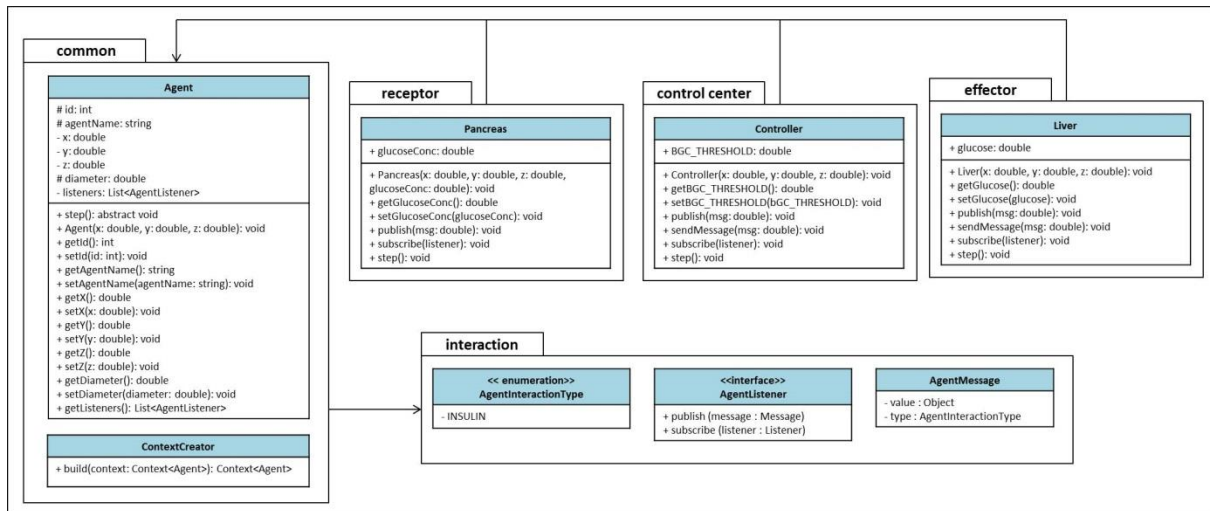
common

Agent

# id: int
# agentName: string
- x: double
- y: double
- z: double
# diameter: double
- listeners: List<AgentListener>

+ step(): abstract void
+ Agent(x: double, y: double, z: double): void
+ getId(): int
+ setId(id: int): void
+ getAgentName(): string
+ setAgentName(agentName: string): void
+ getX(): double
+ setX(x: double): void
+ getY(): double
+ setY(y: double): void
+ getZ(): double
+ setZ(z: double): void
+ getDiameter(): double
+ setDiameter(diameter: double): void
+ getListeners(): List<AgentListener>

ContextCreator

+ build(context: Context<Agent>): Context<Agent>

receptor

Pancreas

+ glucoseConc: double

+ Pancreas(x: double, y: double, z: double, glucoseConc: double): void
+ getGlucoseConc(): double
+ setGlucoseConc(glucoseConc): void
+ publish(msg: double): void
+ subscribe(listener): void
+ step(): void

control center

Controller

+ BGC_THRESHOLD: double

+ Controller(x: double, y: double, z: double): void
+ getBGC_THRESHOLD(): double
+ setBGC_THRESHOLD(bGC_THRESHOLD): void
+ publish(msg: double): void
+ sendMessage(msg: double): void
+ subscribe(listener): void
+ step(): void

effector

Liver

+ glucose: double

+ Liver(x: double, y: double, z: double): void
+ getGlucose(): double
+ setGlucose(glucose): void
+ publish(msg: double): void
+ sendMessage(msg: double): void
+ subscribe(listener): void
+ step(): void

interaction

<< enumeration>>
AgentInteractionType

- INSULIN

<<interface>>
AgentListener

+ publish (message : Message)
+ subscribe (listener : Listener)

AgentMessage

- value : Object
- type : AgentInteractionType